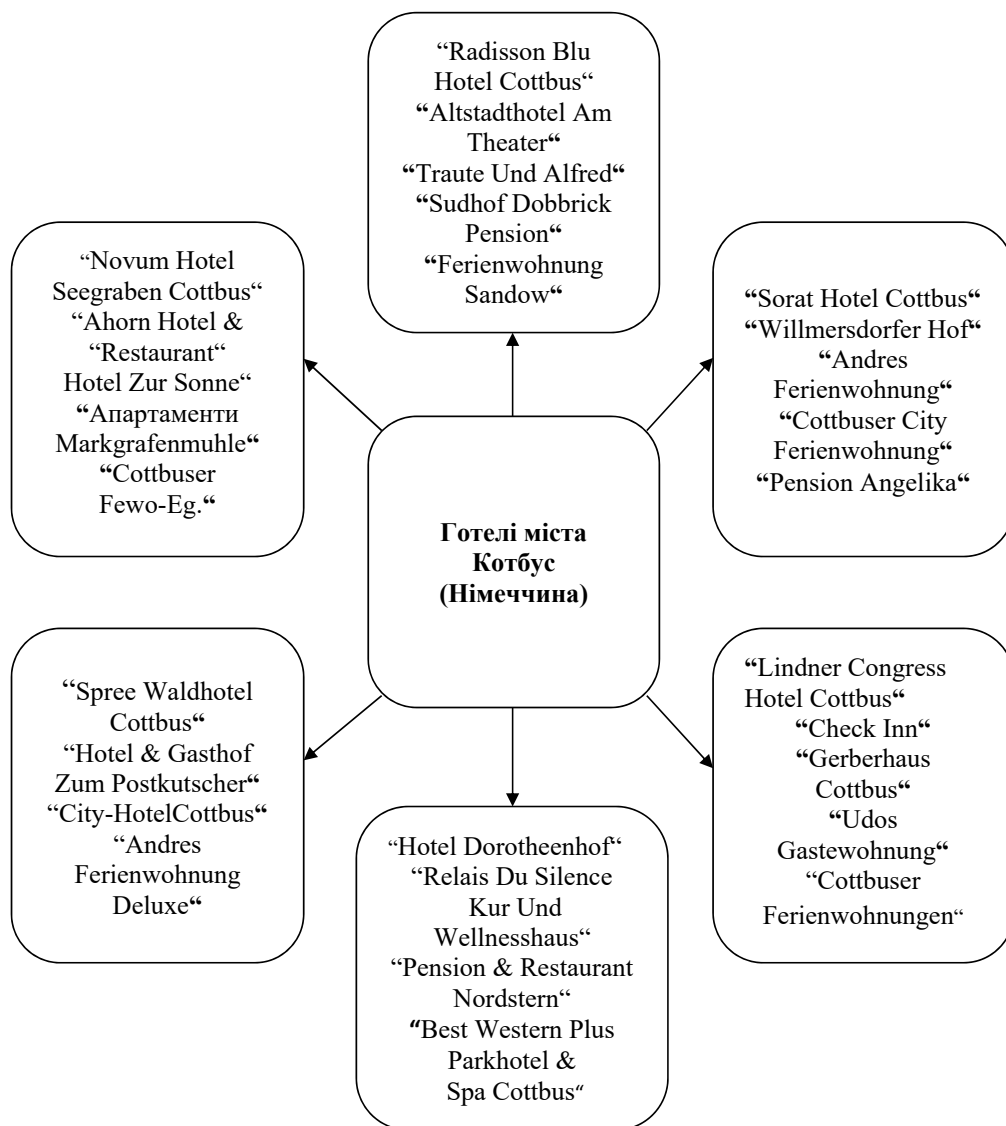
"Radisson Blu Hotel Cottbus"
"Altstadthotel Am Theater"
"Traute Und Alfred"
"Sudhof Dobbrick Pension"
"Ferienwohnung Sandow"

"Novum Hotel Seegraben Cottbus"
"Ahorn Hotel &
"Restaurant"
Hotel Zur Sonne"
"Апартаменти Markgrafenmuhle"
"Cottbuser Fewo-Eg."

"Sorat Hotel Cottbus"
"Willmersdorfer Hof"
"Andres Ferienwohnung"
"Cottbuser City Ferienwohnung"
"Pension Angelika"

**Готелі міста Котбус (Німеччина)**

"Spree Waldhotel Cottbus"
"Hotel & Gasthof Zum Postkutscher"
"City-HotelCottbus"
"Andres Ferienwohnung Deluxe"

"Lindner Congress Hotel Cottbus"
"Check Inn"
"Gerberhaus Cottbus"
"Udos Gastewohnung"
"Cottbuser Ferienwohnungen"

"Hotel Dorotheenhof"
"Relais Du Silence Kur Und Wellnesshaus"
"Pension & Restaurant Nordstern"
"Best Western Plus Parkhotel & Spa Cottbus"